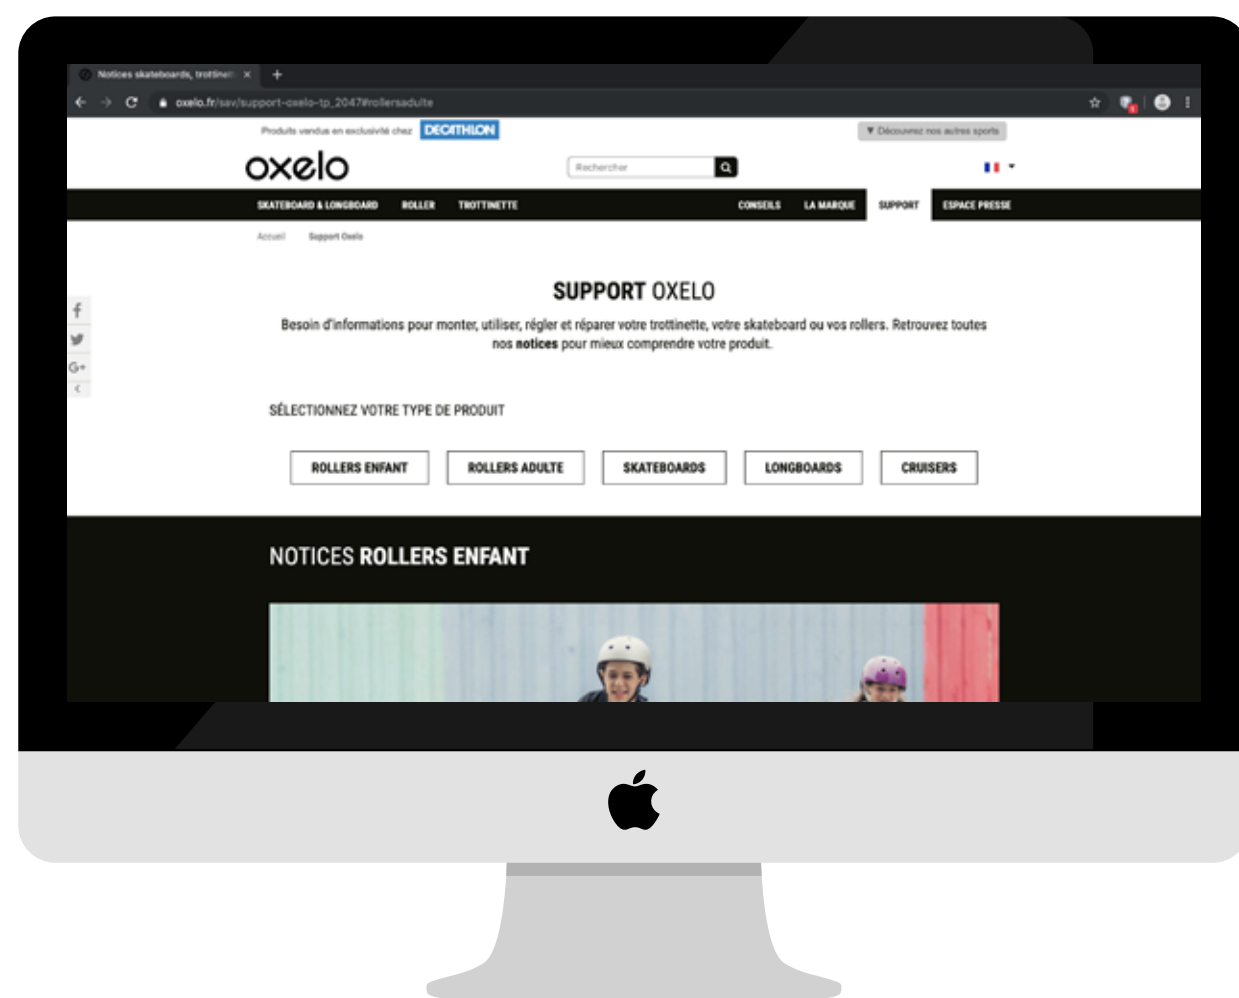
Notices skateboards, trottinet ×
+

oxelo.fr/sav/support-oxelo-tp_2047#rollersadulte

Produits vendus en exclusivité chez DECATHLON

▼ Découvrez nos autres sports

oxelo

Rechercher

SKATEBOARD & LONGBOARD ROLLER TROTTINETTE CONSEILS LA MARQUE SUPPORT ESPACE PRESSE

Accueil Support Oxelo

SUPPORT OXELO

Besoin d'informations pour monter, utiliser, régler et réparer votre trottinette, votre skateboard ou vos rollers. Retrouvez toutes nos **notices** pour mieux comprendre votre produit.

SÉLECTIONNEZ VOTRE TYPE DE PRODUIT

ROLLERS ENFANT ROLLERS ADULTE SKATEBOARDS LONGBOARDS CRUISERS

NOTICES **ROLLERS ENFANT**